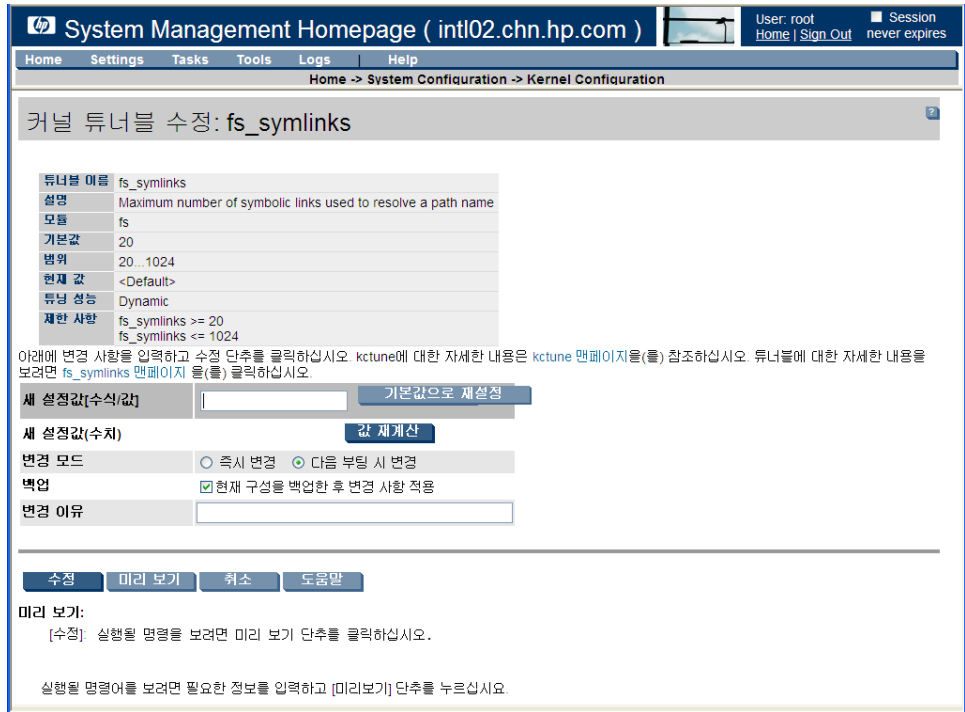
System Management Homepage ( intl02.chn.hp.com )

User: root
Home | Sign Out

Session never expires

Home Settings Tasks Tools Logs Help

Home -> System Configuration -> Kernel Configuration

커널 튜너블 수정: fs_symlinks

| 튜너블 이름 | fs_symlinks |
|---|---|
| 설명 | Maximum number of symbolic links used to resolve a path name |
| 모듈 | fs |
| 기본값 | 20 |
| 범위 | 20...1024 |
| 현재 값 | <Default> |
| 튜닝 성능 | Dynamic |
| 제한 사항 | fs_symlinks >= 20<br>fs_symlinks <= 1024 |

아래에 변경 사항을 입력하고 수정 단추를 클릭하십시오. kctune에 대한 자세한 내용은 kctune 맨페이지을(를) 참조하십시오. 튜너블에 대한 자세한 내용을 보려면 fs_symlinks 맨페이지 을(를) 클릭하십시오.

새 설정값[수식/값] 기본값으로 재설정

새 설정값(수치) 값 재계산

변경 모드 즉시 변경 다음 부팅 시 변경

백업 현재 구성을 백업한 후 변경 사항 적용

변경 이유

수정 미리 보기 취소 도움말

미리 보기:

[수정]: 실행될 명령을 보려면 미리 보기 단추를 클릭하십시오.

실행될 명령어를 보려면 필요한 정보를 입력하고 [미리보기] 단추를 누르십시오.